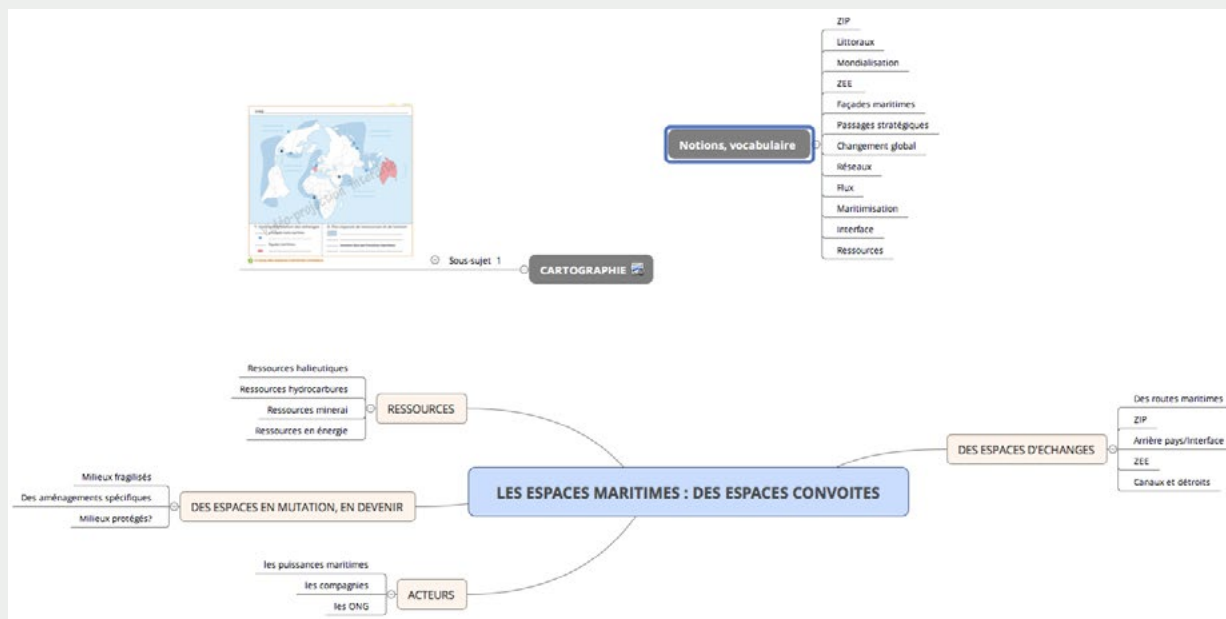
Notions, vocabulaire

ZIP
Littoraux
Mondialisation
ZEE
Façades maritimes
Passages stratégiques
Changement global
Réseaux
Flux
Maritimisation
Interface
Ressources

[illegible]

Sous-sujet 1

CARTOGRAPHIE

LES ESPACES MARITIMES : DES ESPACES CONVOITES

RESSOURCES
Ressources halieutiques
Ressources hydrocarbures
Ressources minerai
Ressources en énergie

DES ESPACES EN MUTATION, EN DEVENIR
Milieux fragilisés
Des aménagements spécifiques
Milieux protégés?

ACTEURS
les puissances maritimes
les compagnies
les ONG

DES ESPACES D'ECHANGES
Des routes maritimes
ZIP
Arrière pays/Interface
ZEE
Canaux et détroits